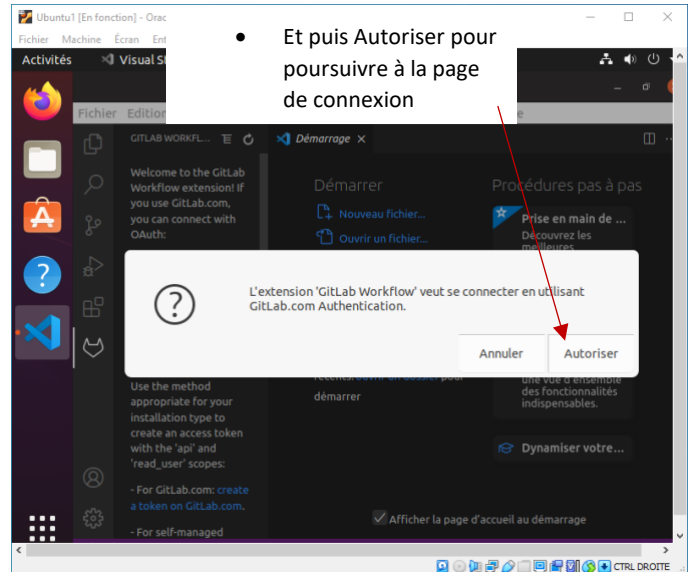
Ubuntu1 [En fonction] - Orac

Fichier Machine Écran Ent

• Et puis Autoriser pour poursuivre à la page de connexion

Activités Visual St

Fichier Edition

GITLAB WORKFL...

Welcome to the GitLab Workflow extension! If you use GitLab.com, you can connect with OAuth:

Démarrage ×

Démarrer

Nouveau fichier...

Ouvrir un fichier...

Procédures pas à pas

Prise en main de ...

Découvrez les meilleures

L'extension 'GitLab Workflow' veut se connecter en utilisant GitLab.com Authentication.

Annuler

Autoriser

Use the method appropriate for your installation type to create an access token with the 'api' and 'read_user' scopes:

- For GitLab.com: create a token on GitLab.com.

- For self-managed

récents. Ouvrir un dossier pour démarrer

une vue d'ensemble des fonctionnalités indispensables.

Dynamiser votre...

Afficher la page d'accueil au démarrage

CTRL DROITE